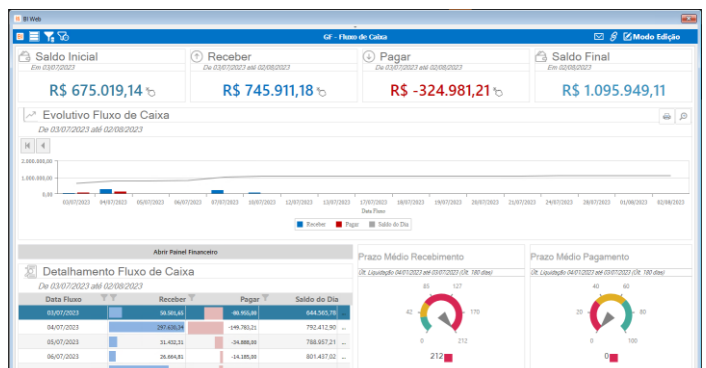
BI Web

GF - Fluxo de Caixa

Modo Edição

Saldo Inicial
Em 03/07/2023
R$ 675.019,14

Receber
De 03/07/2023 até 02/08/2023
R$ 745.911,18

Pagar
De 03/07/2023 até 02/08/2023
R$ -324.981,21

Saldo Final
Em 02/08/2023
R$ 1.095.949,11

Evolutivo Fluxo de Caixa
De 03/07/2023 até 02/08/2023

2.000.000,00
1.000.000,00
0,00

03/07/2023 04/07/2023 05/07/2023 06/07/2023 07/07/2023 10/07/2023 11/07/2023 12/07/2023 13/07/2023 14/07/2023 17/07/2023 18/07/2023 19/07/2023 20/07/2023 21/07/2023 24/07/2023 25/07/2023 26/07/2023 27/07/2023 28/07/2023 31/07/2023 01/08/2023 02/08/2023
Data Fluxo

Receber Pagar Saldo do Dia

Abrir Painel Financeiro

Detalhamento Fluxo de Caixa
De 03/07/2023 até 02/08/2023

| Data Fluxo | Receber | Pagar | Saldo do Dia |
|---|---|---|---|
| 03/07/2023 | 50.581,65 | -80.955,80 | 644.503,70 |
| 04/07/2023 | 297.630,74 | -149.763,21 | 792.412,90 |
| 05/07/2023 | 31.432,31 | -34.888,00 | 788.957,21 |
| 06/07/2023 | 26.664,81 | -14.185,00 | 801.437,02 |

Prazo Médio Recebimento
Dt. Liquidação 04/01/2023 até 03/07/2023 (Ult. 180 dias)
85 127
42 170
0 212
212

Prazo Médio Pagamento
Dt. Liquidação 04/01/2023 até 03/07/2023 (Ult. 180 dias)
40 60
20 80
0 100
0